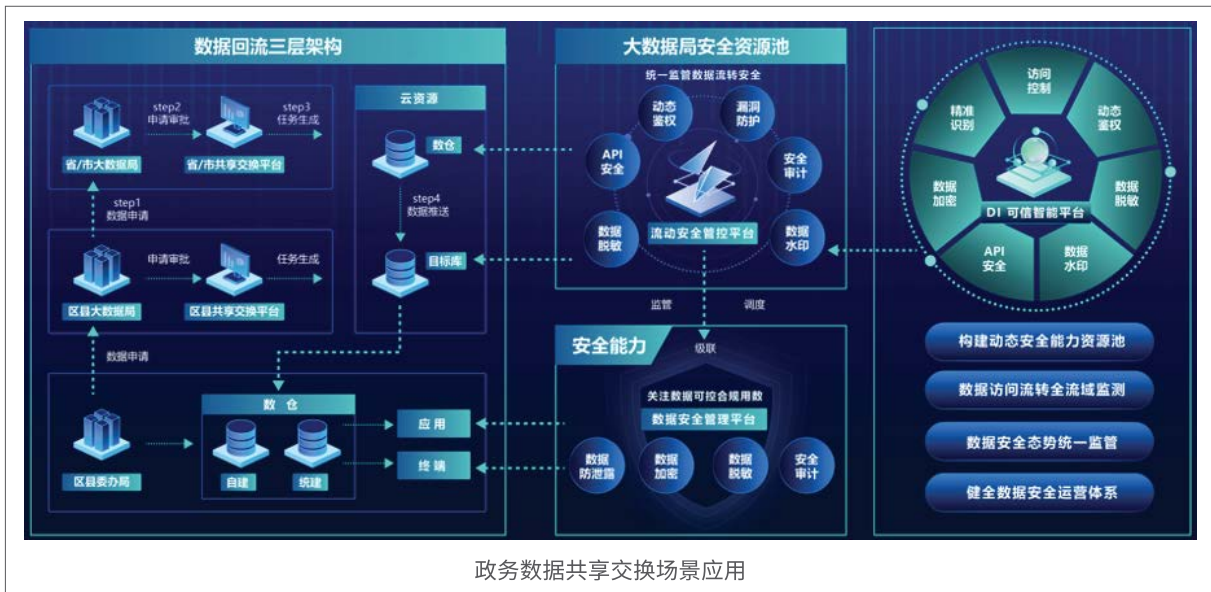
数据回流三层架构

step2
申请审批

step3
任务生成

省/市大数据局

省/市共享交换平台

云资源

数仓

step1
数据申请

step4
数据推送

申请审批

任务生成

区县大数据局

区县共享交换平台

目标库

数据申请

数 仓

区县委办局

自建

统建

应 用

终 端

大数据局安全资源池

统一监管数据流转安全

动态
鉴权

漏洞
防护

API
安全

安全
审计

数据
脱敏

流动安全管控平台

数据
水印

监管

调度

安全能力

级联

关注数据可控合规用数

数据安全管理平台

数据
防泄露

数据
加密

数据
脱敏

安全
审计

访问
控制

精准
识别

动态
鉴权

数据
加密

DI 可信智能平台

数据
脱敏

API
安全

数据
水印

构建动态安全能力资源池

数据访问流转全流域监测

数据安全态势统一监管

健全数据安全运营体系

政务数据共享交换场景应用